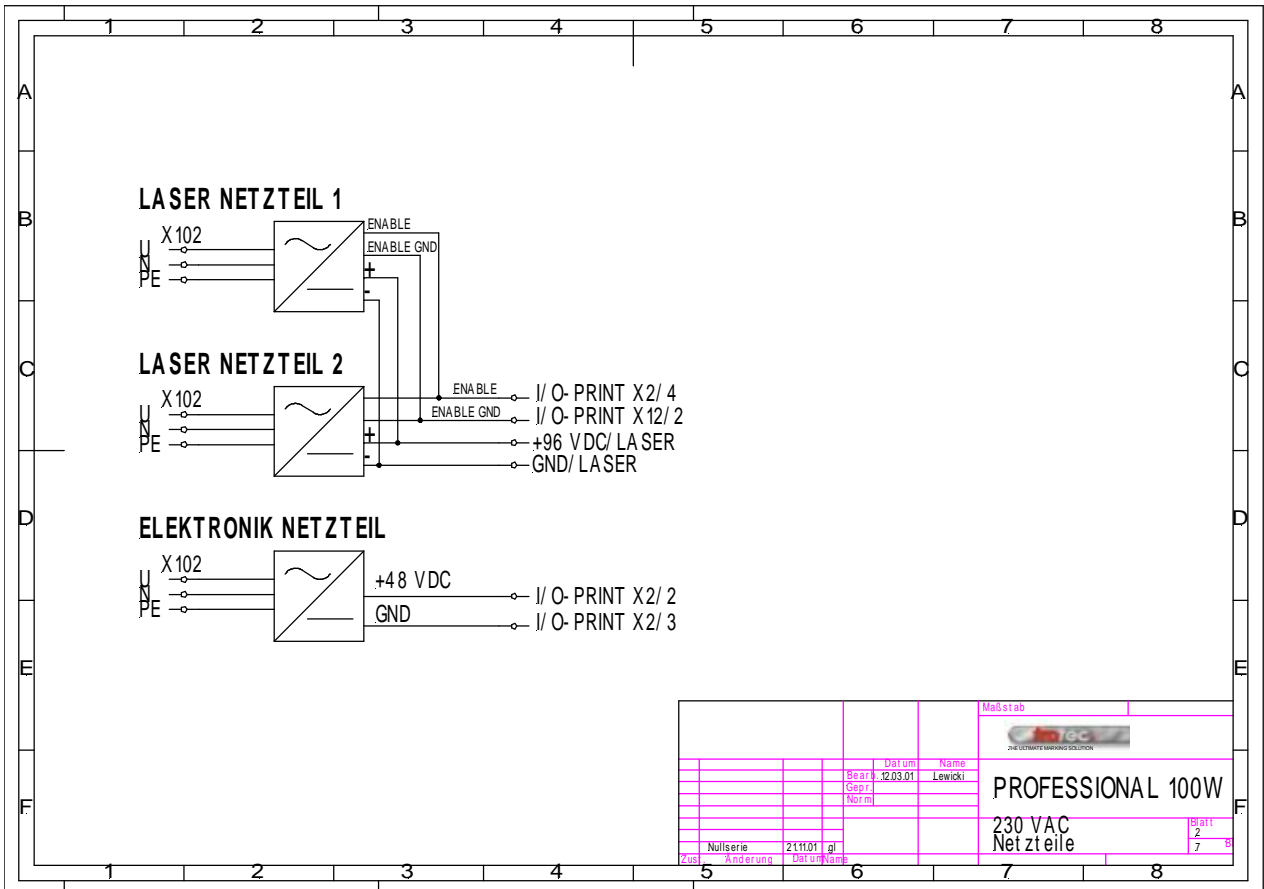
1 2 3 4 5 6 7 8

A A
B B
C C
D D
E E
F F

LASER NETZTEIL 1
X102
U
N
PE
ENABLE
ENABLE GND
+
-

LASER NETZTEIL 2
X102
U
N
PE
+
-
ENABLE
ENABLE GND
I/O-PRINT X2/4
I/O-PRINT X12/2
+96 VDC/LASER
GND/LASER

ELEKTRONIK NETZTEIL
X102
U
N
PE
+48 VDC
GND
I/O-PRINT X2/2
I/O-PRINT X2/3

Maßstab
THE ULTIMATE MARKING SOLUTION
Datum Name
Bearb. 12.03.01 Lewicki
Gepr.
Norm
PROFESSIONAL 100W
230 VAC
Netzteile
Blatt
2
7
Bl
Nullserie 21.11.01 gl
Zust. Änderung Datum Name

1 2 3 4 5 6 7 8